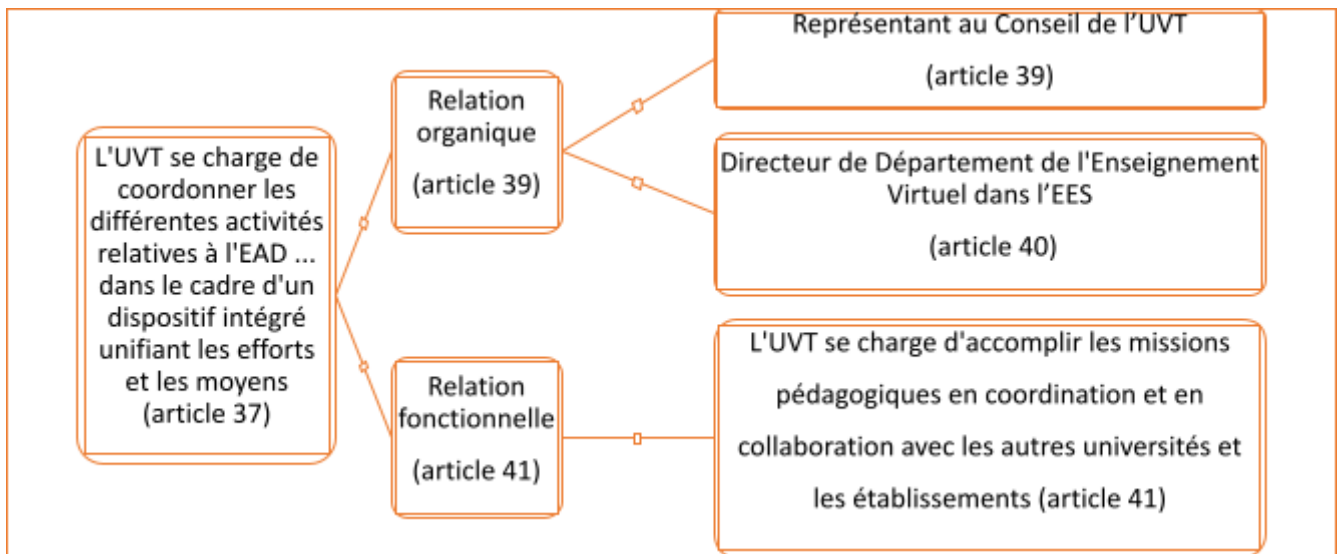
L'UVT se charge de coordonner les différentes activités relatives à l'EAD ... dans le cadre d'un dispositif intégré unifiant les efforts et les moyens (article 37)

Relation organique

(article 39)

Représentant au Conseil de l'UVT

(article 39)

Directeur de Département de l'Enseignement Virtuel dans l'EES

(article 40)

Relation fonctionnelle

(article 41)

L'UVT se charge d'accomplir les missions pédagogiques en coordination et en collaboration avec les autres universités et les établissements (article 41)